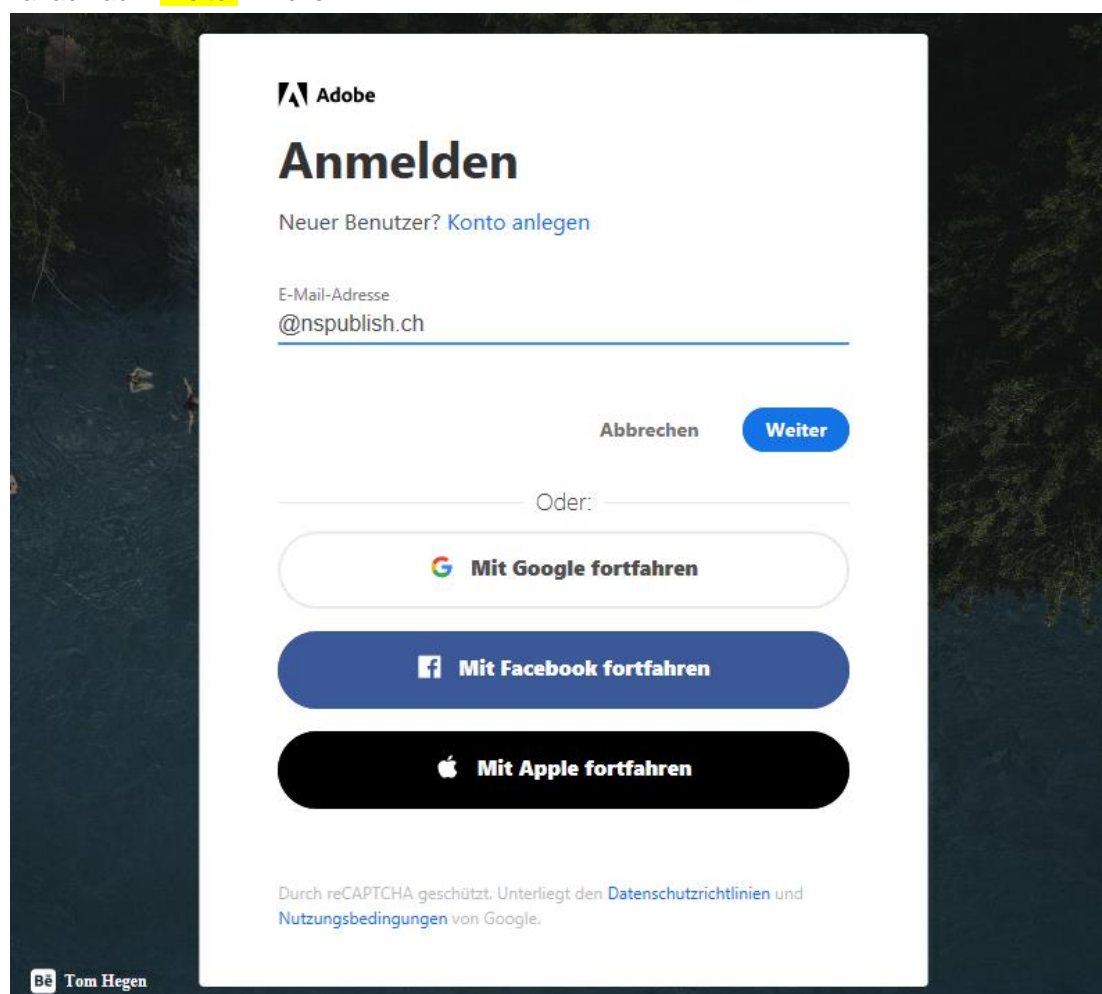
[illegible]

Adobe

Anmelden

Neuer Benutzer? Konto anlegen

E-Mail-Adresse
@nspublish.ch

Abbrechen Weiter

Oder:

Mit Google fortfahren

Mit Facebook fortfahren

Mit Apple fortfahren

Durch reCAPTCHA geschützt. Unterliegt den Datenschutzrichtlinien und Nutzungsbedingungen von Google.

Bē Tom Hegen